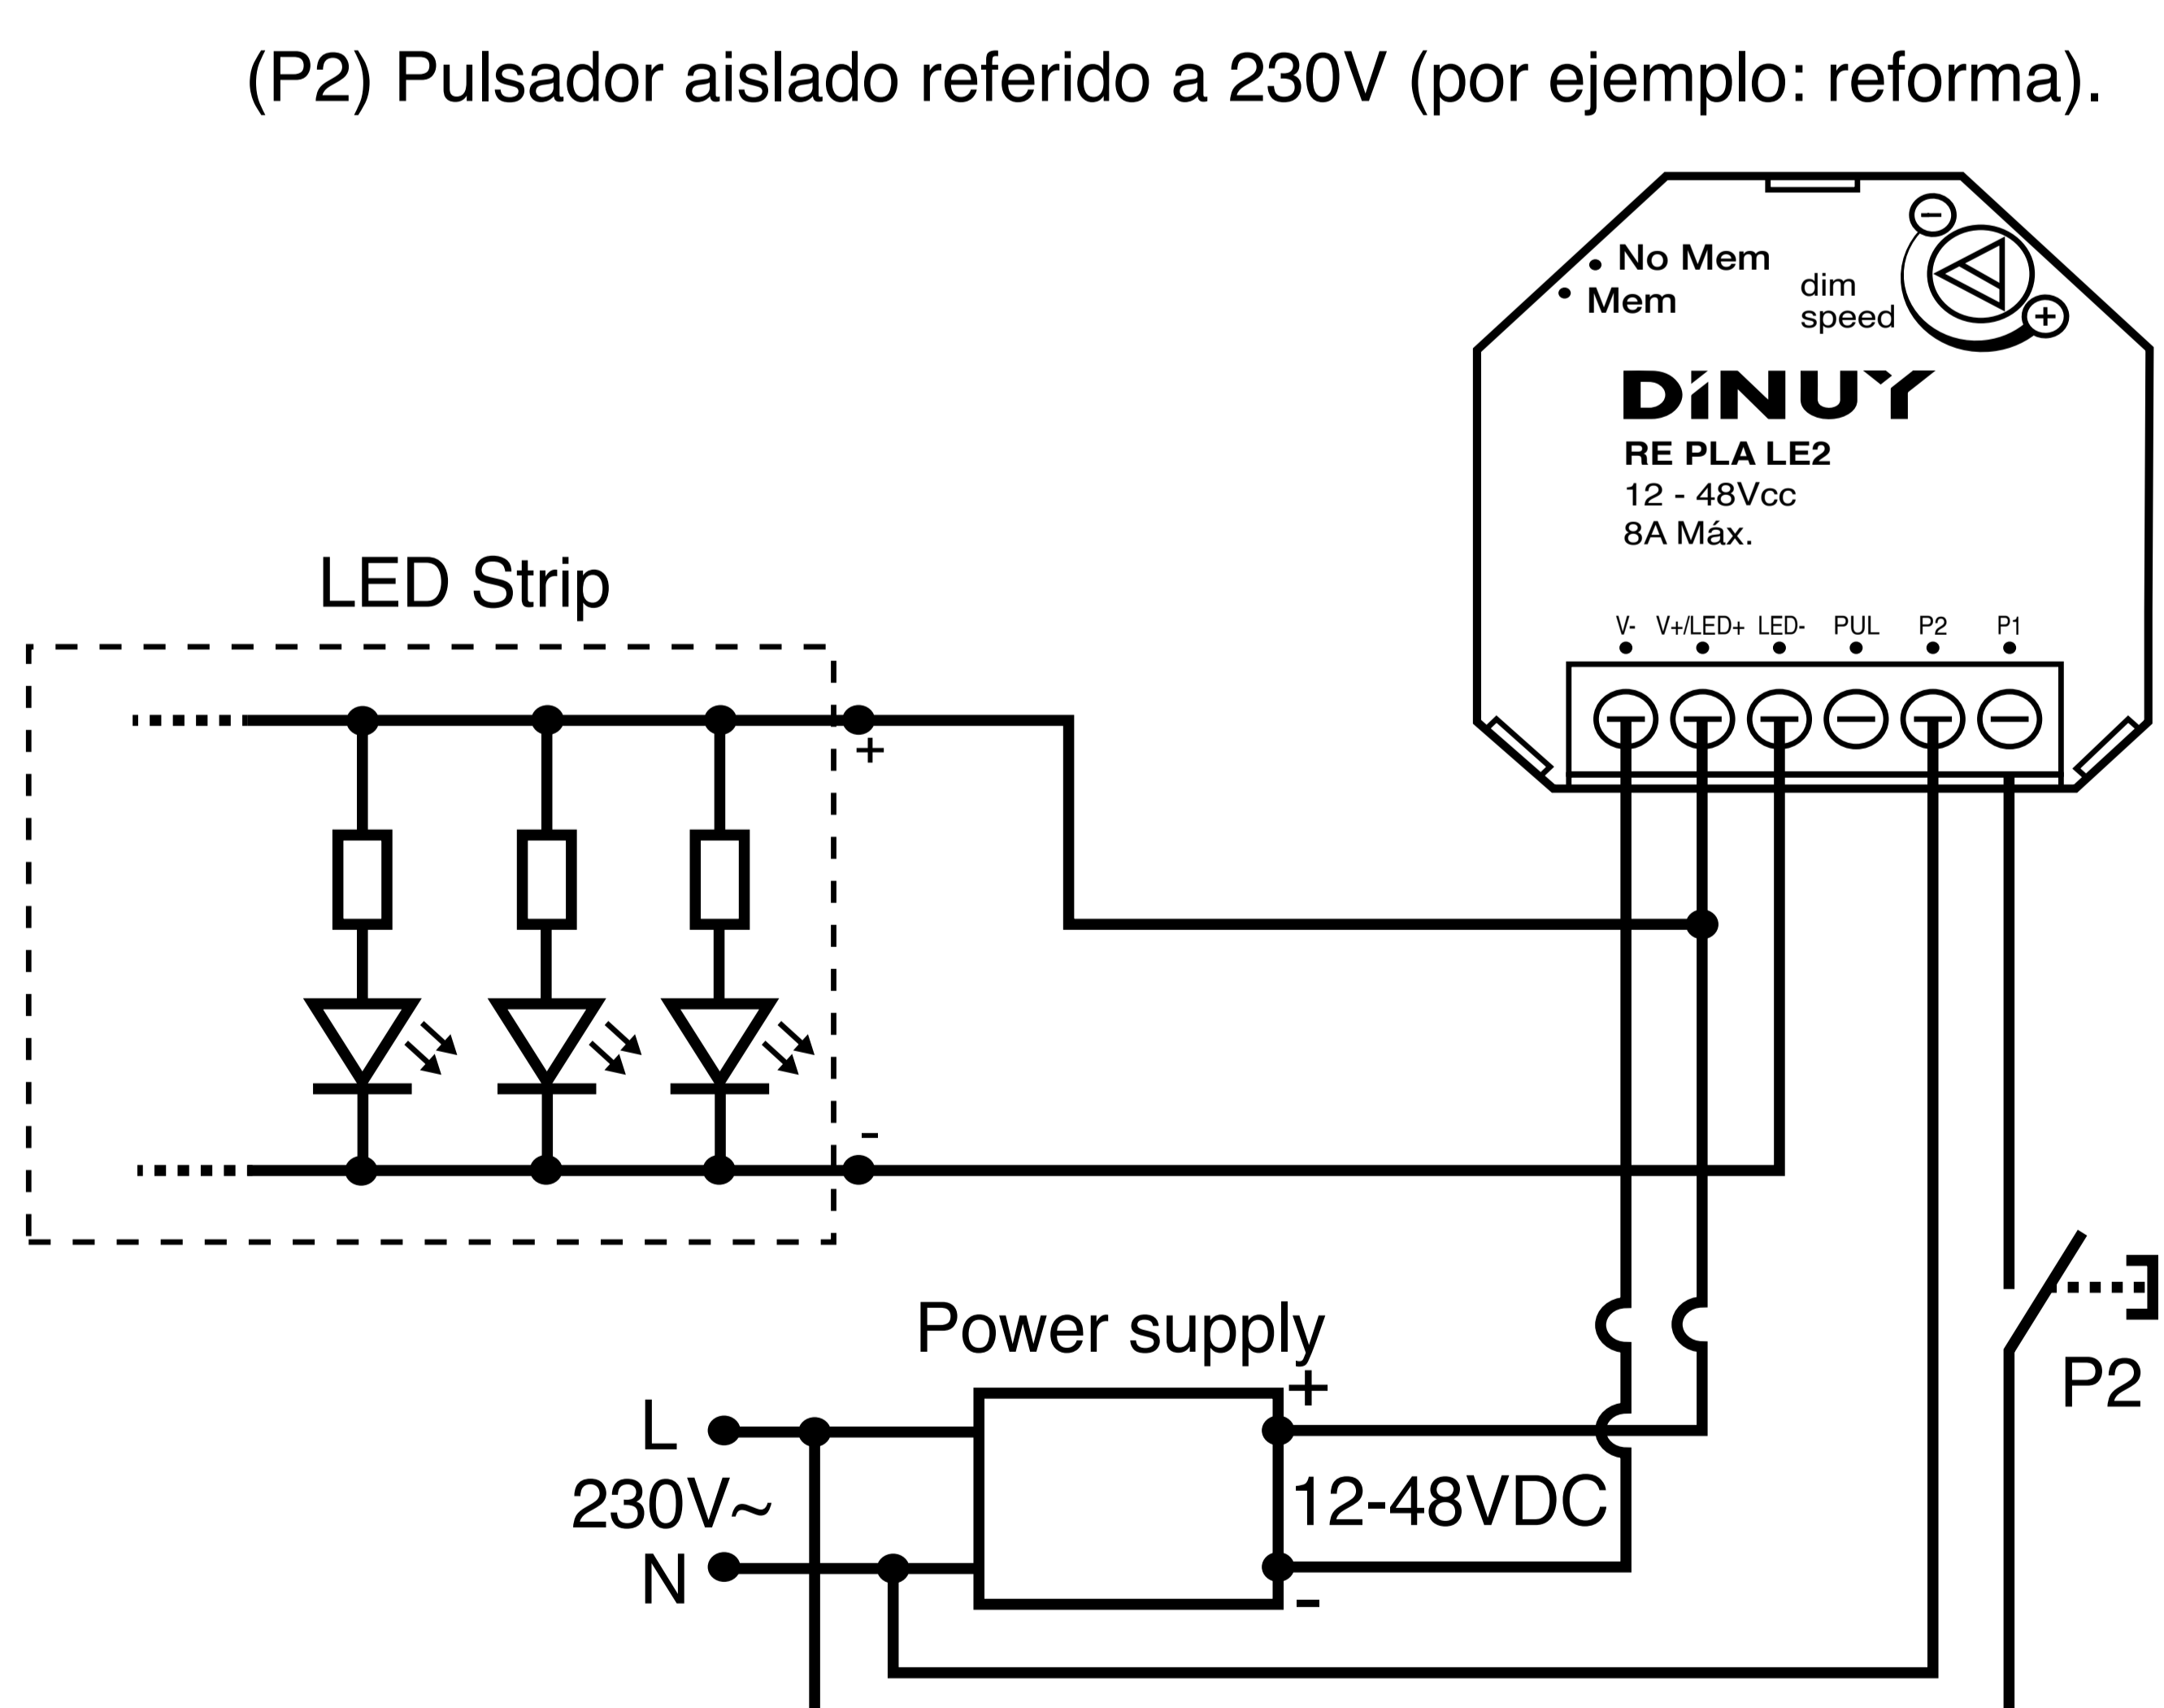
(P2) Pulsador aislado referido a 230V (por ejemplo: reforma).

No Mem
Mem
dim
speed
DINUY
RE PLA LE2
12 - 48Vcc
8A Máx.

V- V+/LED+ LED- PUL P2 P1

LED Strip

+
-

Power supply
+
L
230V~
N
12-48VDC
-

P2